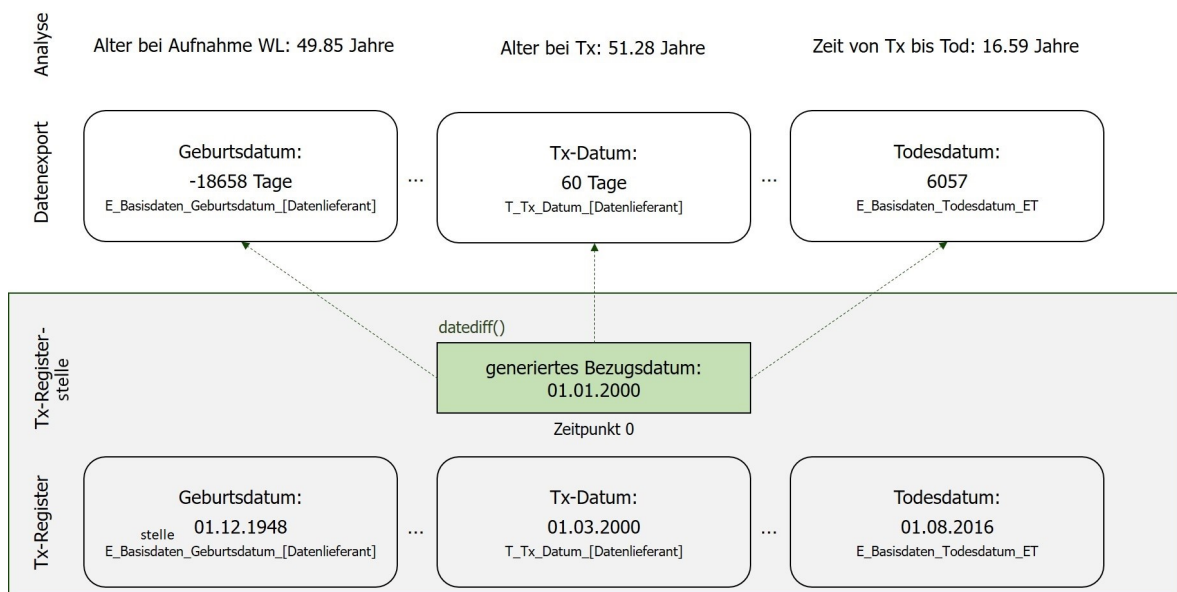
Analyse

Alter bei Aufnahme WL: 49.85 Jahre

Alter bei Tx: 51.28 Jahre

Zeit von Tx bis Tod: 16.59 Jahre

Datenexport

Geburtsdatum:
-18658 Tage
E_Basisdaten_Geburtsdatum_[Datenlieferant]

...

Tx-Datum:
60 Tage
T_Tx_Datum_[Datenlieferant]

...

Todesdatum:
6057
E_Basisdaten_Todesdatum_ET

Tx-Registerstelle

datediff()

generiertes Bezugsdatum:
01.01.2000

Zeitpunkt 0

Tx-Register

Geburtsdatum:
stelle 01.12.1948
E_Basisdaten_Geburtsdatum_[Datenlieferant]

...

Tx-Datum:
01.03.2000
T_Tx_Datum_[Datenlieferant]

...

Todesdatum:
01.08.2016
E_Basisdaten_Todesdatum_ET